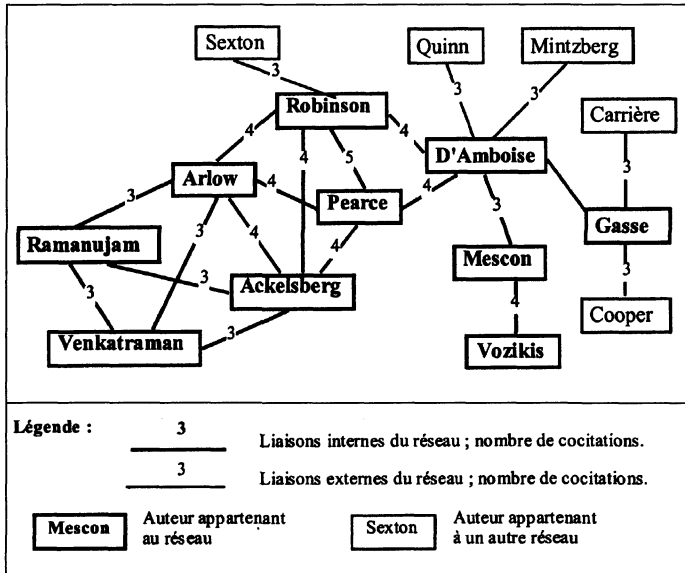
Sexton
3
Quinn
Mintzberg
3
3
Carrière
Robinson
4
4
5
4
D'Amboise
3
4
Arlow
4
Pearce
4
3
Gasse
3
3
4
3
Ramanujam
3
Mescon
3
4
Ackelsberg
3
Cooper
4
3
Venkatraman
Vozikis

Légende :
3
Liaisons internes du réseau ; nombre de cocitations.
3
Liaisons externes du réseau ; nombre de cocitations.
Mescon
Auteur appartenant au réseau
Sexton
Auteur appartenant à un autre réseau